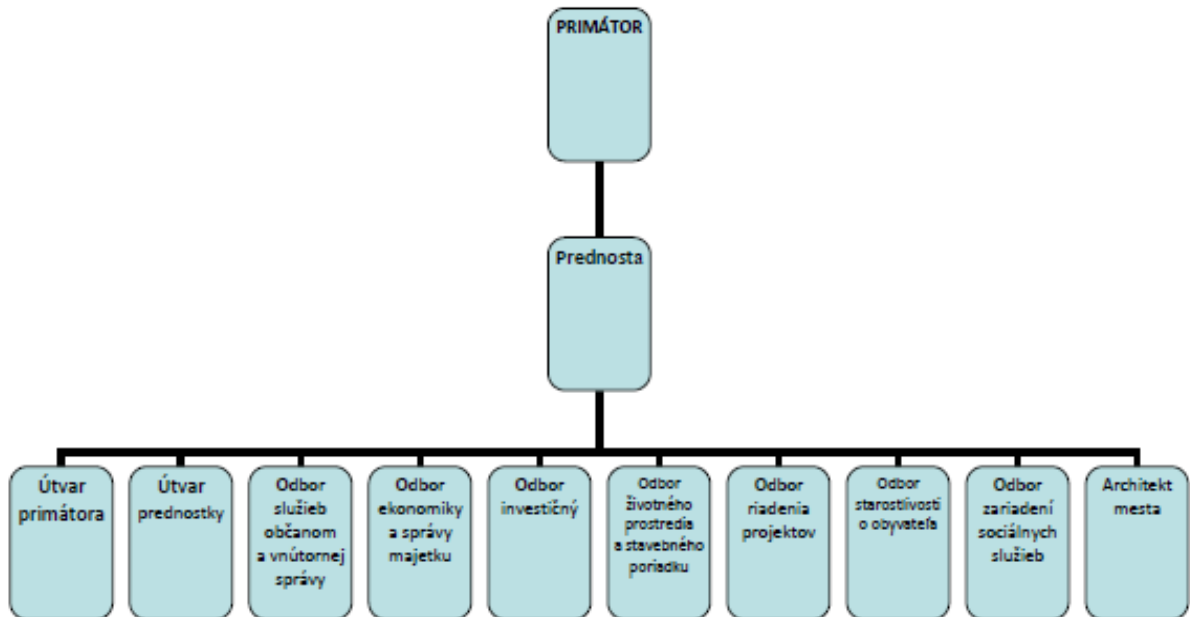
PRIMÁTOR

Prednosta

Útvar primátora

Útvar prednostky

Odbor služieb občanom a vnútornej správy

Odbor ekonomiky a správy majetku

Odbor investičný

Odbor životného prostredia a stavebného poriadku

Odbor riadenia projektov

Odbor starostlivosti o obyvateľa

Odbor zariadení sociálnych služieb

Architekt mesta